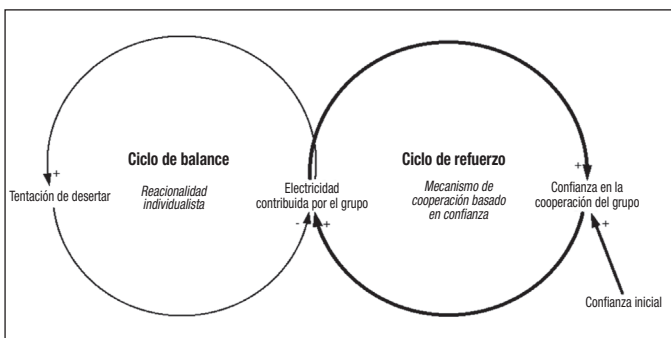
Ciclo de balance

Reacionalidad individualista

Ciclo de refuerzo

Mecanismo de cooperación basado en confianza

Tentación de desertar

Electricidad contribuida por el grupo

Confianza en la cooperación del grupo

Confianza inicial

+

+

-

+

+

+